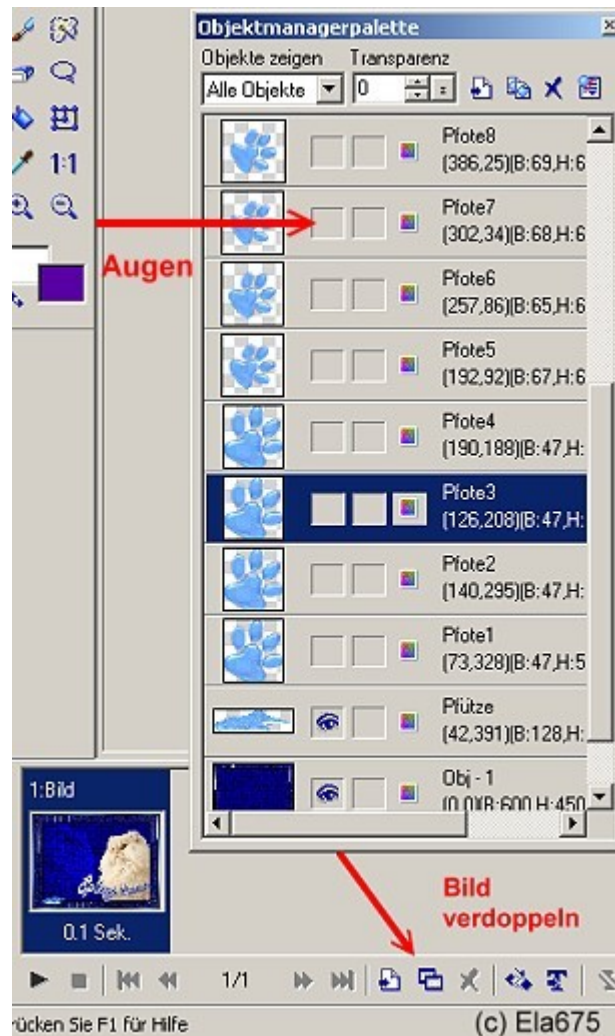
Objektmanagerpalette

Objekte zeigen Transparenz

Alle Objekte 0

Pfote8 (386,25)|B:69,H:6

Pfote7 (302,34)|B:68,H:6

Augen

Pfote6 (257,86)|B:65,H:6

Pfote5 (192,92)|B:67,H:6

Pfote4 (190,188)|B:47,H:

Pfote3 (126,208)|B:47,H:

Pfote2 (140,295)|B:47,H:

Pfote1 (73,328)|B:47,H:5

Pfütze (42,391)|B:128,H:

Obj - 1 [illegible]

1:Bild

0.1 Sek.

Bild verdoppeln

1/1

rücken Sie F1 für Hilfe

(c) Ela675